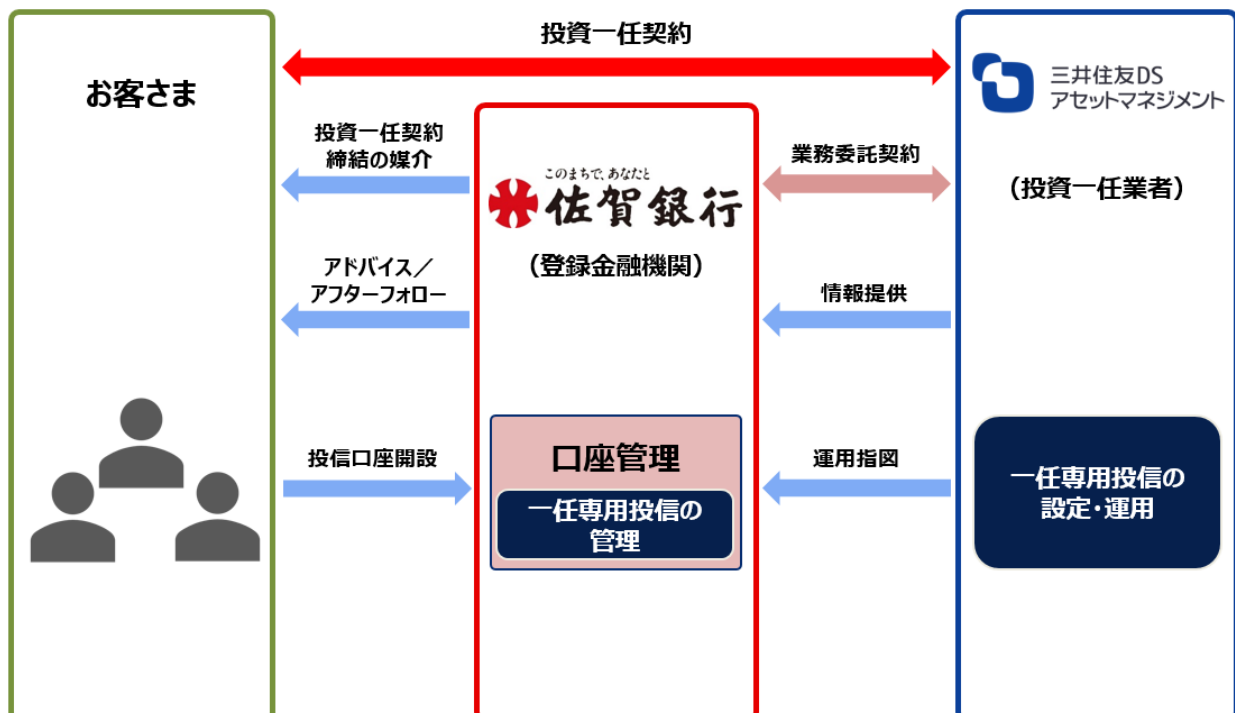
投資一任契約

お客さま

投資一任契約
締結の媒介

アドバイス／
アフターフォロー

投信口座開設

このまちで、あなたと
佐賀銀行

（登録金融機関）

口座管理

一任専用投信の
管理

業務委託契約

情報提供

運用指図

三井住友DS
アセットマネジメント

（投資一任業者）

一任専用投信の
設定・運用